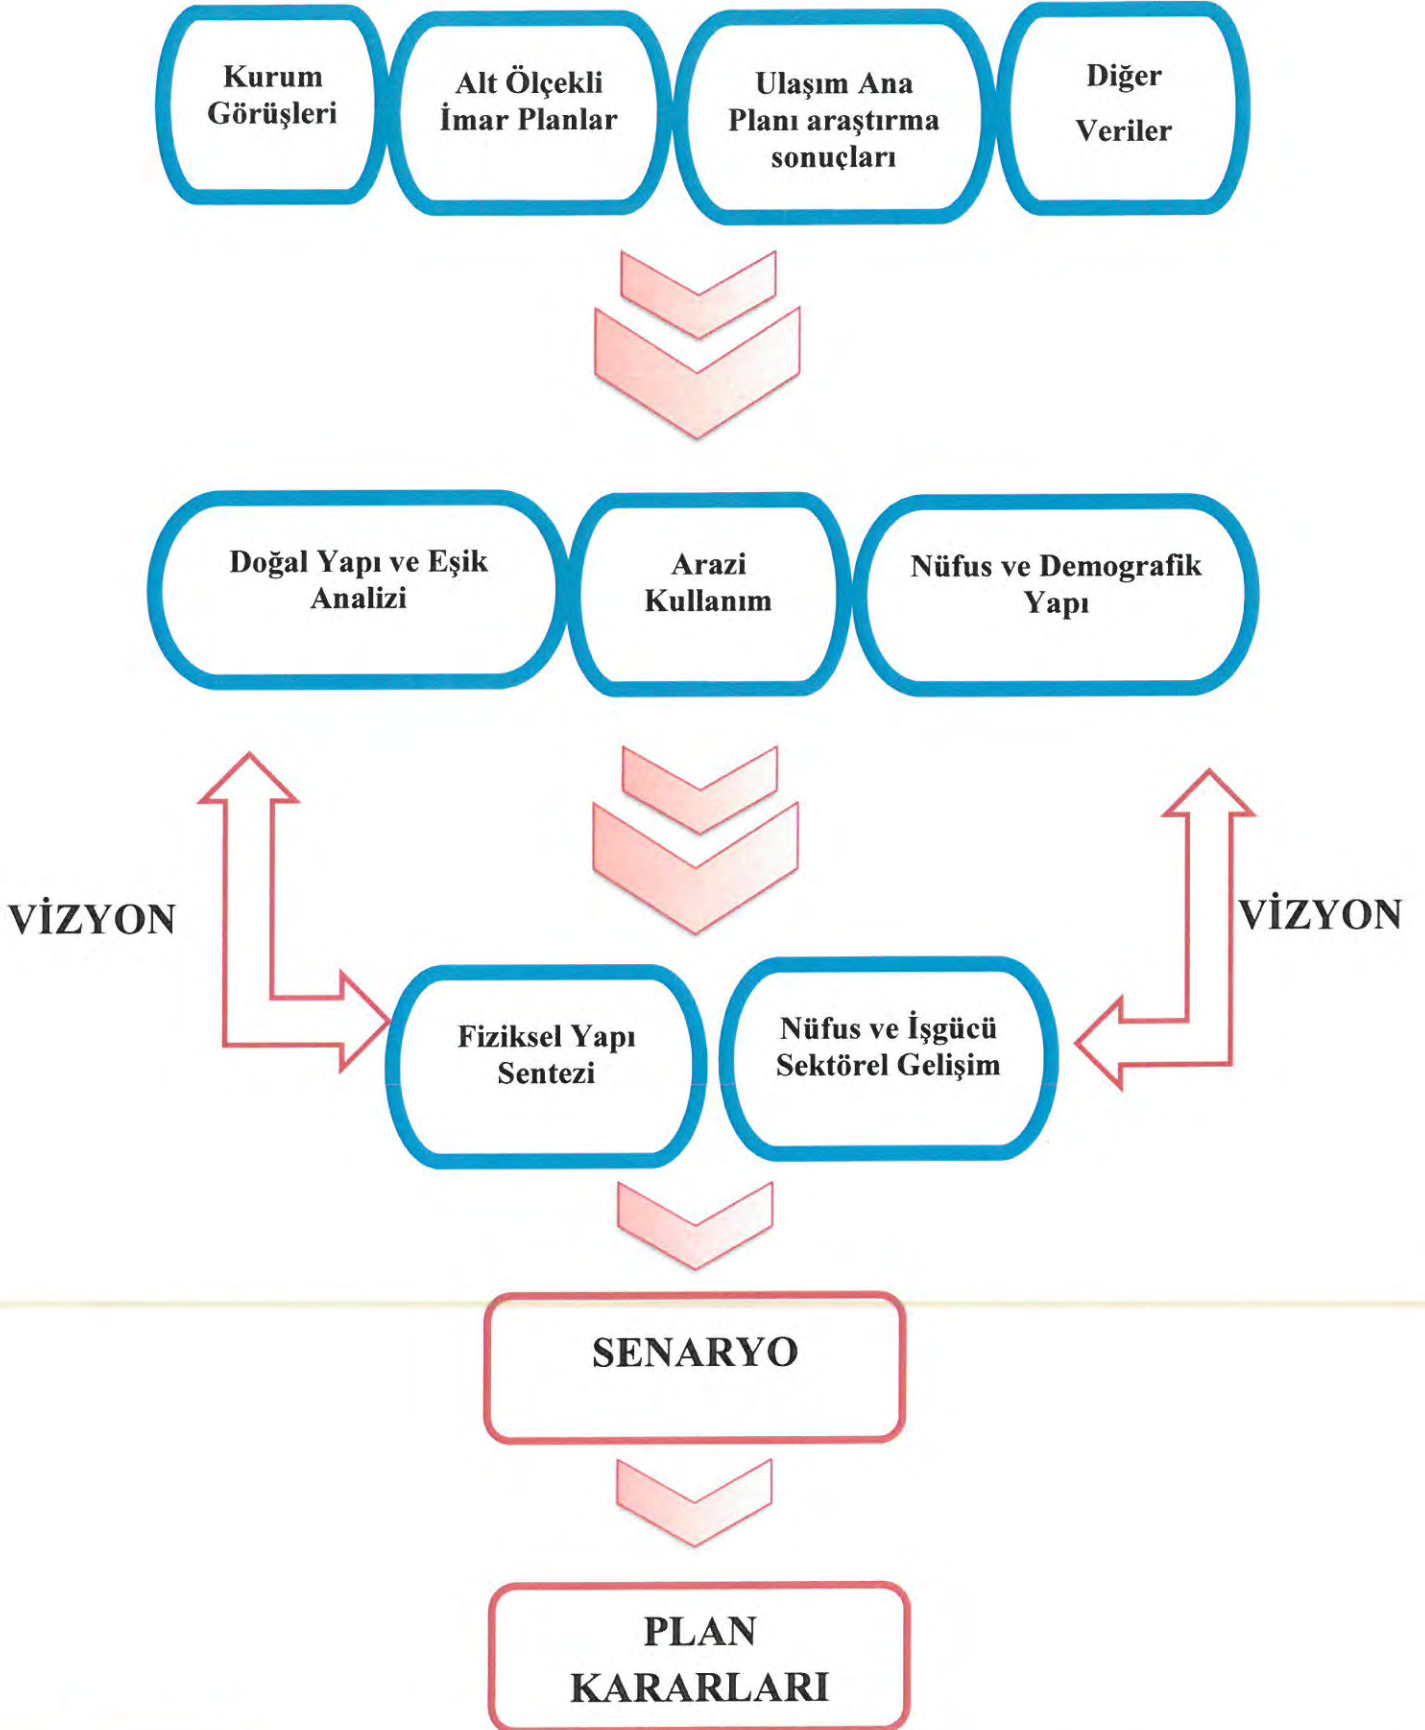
Kurum Görüşleri

Alt Ölçekli İmar Planlar

Ulaşım Ana Planı araştırma sonuçları

Diğer Veriler

Doğal Yapı ve Eşik Analizi

Arazi Kullanım

Nüfus ve Demografik Yapı

VİZYON

VİZYON

Fiziksel Yapı Sentezi

Nüfus ve İşgücü Sektörel Gelişim

SENARYO

PLAN KARARLARI